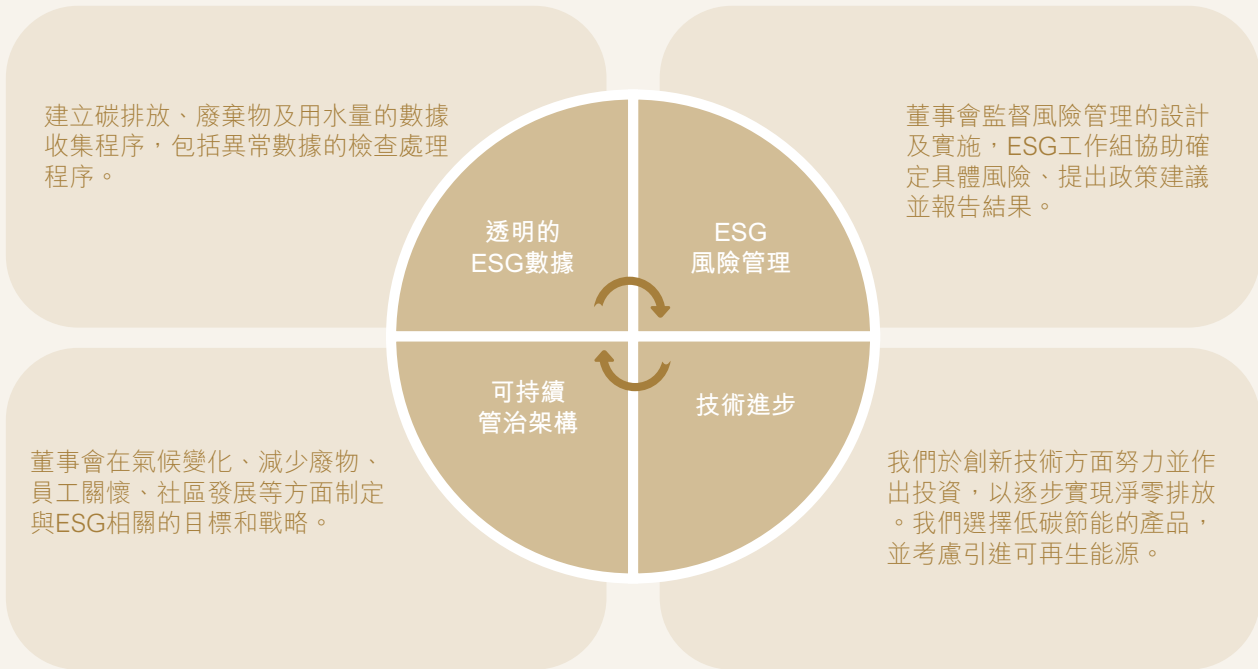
建立碳排放、廢棄物及用水量的數據收集程序，包括異常數據的檢查處理程序。

董事會監督風險管理的設計及實施，ESG工作組協助確定具體風險、提出政策建議並報告結果。

透明的
ESG數據

ESG
風險管理

可持續
管治架構

技術進步

董事會在氣候變化、減少廢物、員工關懷、社區發展等方面制定與ESG相關的目標和戰略。

我們於創新技術方面努力並作出投資，以逐步實現淨零排放。我們選擇低碳節能的產品，並考慮引進可再生能源。